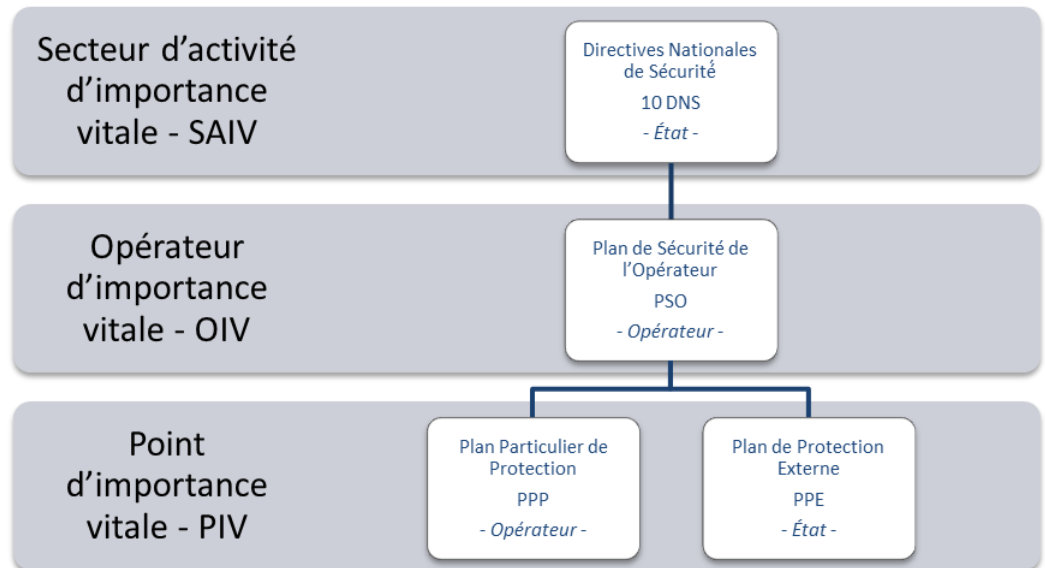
Secteur d'activité d'importance vitale - SAIV

Directives Nationales de Sécurité
10 DNS
- État -

Opérateur d'importance vitale - OIV

Plan de Sécurité de l'Opérateur
PSO
- Opérateur -

Point d'importance vitale - PIV

Plan Particulier de Protection
PPP
- Opérateur -

Plan de Protection Externe
PPE
- État -